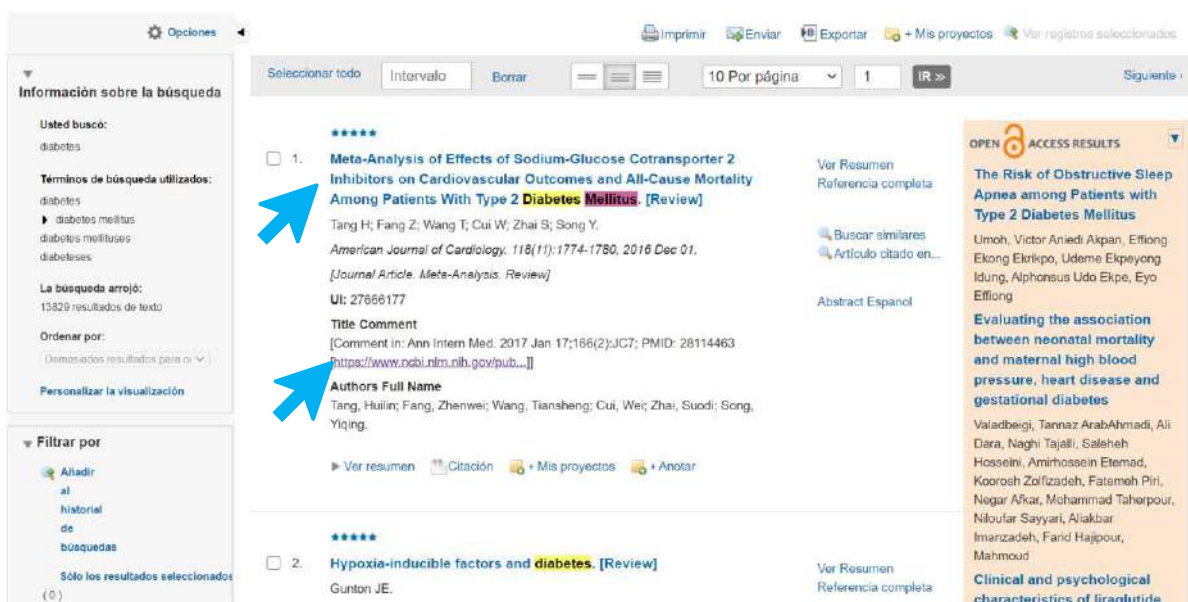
Opciones

Información sobre la búsqueda

Usted buscó:
diabetes

Términos de búsqueda utilizados:
diabetes
diabetes mellitus
diabetes mellituses
diabeteses

La búsqueda arrojó:
13829 resultados de texto

Ordenar por:
Demasiados resultados para o

Personalizar la visualización

Filtrar por

Añadir al historial de búsquedas

Sólo los resultados seleccionados (0)

Imprimir Enviar Exportar + Mis proyectos Ver registros seleccionados

Seleccionar todo Intervalo Borrar 10 Por página 1 IR » Siguiente ›

★★★★★

1. Meta-Analysis of Effects of Sodium-Glucose Cotransporter 2 Inhibitors on Cardiovascular Outcomes and All-Cause Mortality Among Patients With Type 2 Diabetes Mellitus. [Review]

Tang H; Fang Z; Wang T; Cui W; Zhai S; Song Y.

American Journal of Cardiology. 118(11):1774-1780, 2016 Dec 01.

[Journal Article. Meta-Analysis. Review]

UI: 27666177

Title Comment
[Comment in: Ann Intern Med. 2017 Jan 17;166(2):JC7; PMID: 28114463 [https://www.ncbi.nlm.nih.gov/pub...]]

Authors Full Name
Tang, Huilin; Fang, Zhenwei; Wang, Tiansheng; Cui, Wei; Zhai, Suodi; Song, Yiqing.

Ver resumen Citación + Mis proyectos + Anotar

Ver Resumen
Referencia completa

Buscar similares
Artículo citado en...

Abstract Espanol

★★★★★

2. Hypoxia-inducible factors and diabetes. [Review]

Gunton JE.

Ver Resumen
Referencia completa

OPEN ACCESS RESULTS

The Risk of Obstructive Sleep Apnea among Patients with Type 2 Diabetes Mellitus

Umoh, Victor Aniedi Akpan, Effiong Ekong Ekrikpo, Udeme Ekpeyong Idung, Alphonsus Udo Ekpe, Eyo Effiong

Evaluating the association between neonatal mortality and maternal high blood pressure, heart disease and gestational diabetes

Valadbeigi, Tannaz ArabAhmadi, Ali Dara, Naghi Tajalli, Saleheh Hosseini, Amirhossein Etemad, Koorosh Zolfizadeh, Fatemeh Piri, Negar Afkar, Mohammad Taherpour, Niloufar Sayyari, Aliakbar Imanzadeh, Farid Hajipour, Mahmoud

Clinical and psychological characteristics of liraglutide